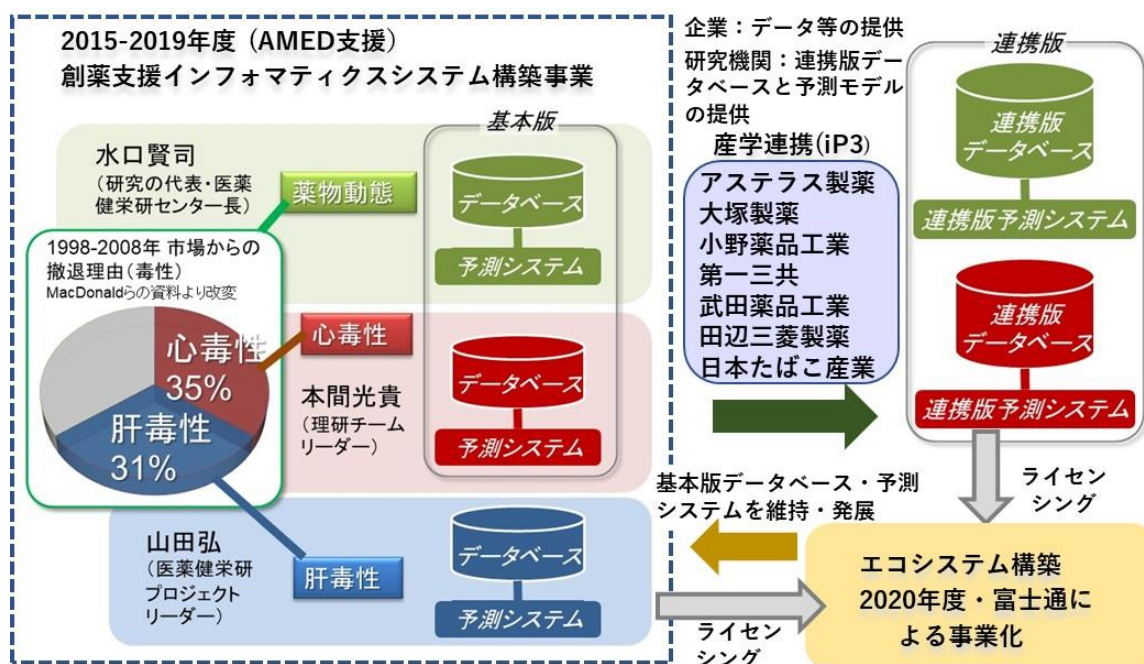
2015-2019年度（AMED支援）
創薬支援インフォマティクスシステム構築事業

基本版

水口賢司
（研究の代表・医薬健栄研センター長）

薬物動態

データベース

予測システム

1998-2008年 市場からの撤退理由（毒性）
MacDonaldらの資料より改変

心毒性
35%

肝毒性
31%

心毒性

本間光貴
（理研チームリーダー）

データベース

予測システム

山田弘
（医薬健栄研プロジェクトリーダー）

肝毒性

データベース

予測システム

企業：データ等の提供
研究機関：連携版データベースと予測モデルの提供

産学連携（iP3）

アステラス製薬
大塚製薬
小野薬品工業
第一三共
武田薬品工業
田辺三菱製薬
日本たばこ産業

連携版

連携版データベース

連携版予測システム

連携版データベース

連携版予測システム

ライセンシング

基本版データベース・予測システムを維持・発展

エコシステム構築
2020年度・富士通による事業化

ライセンシング